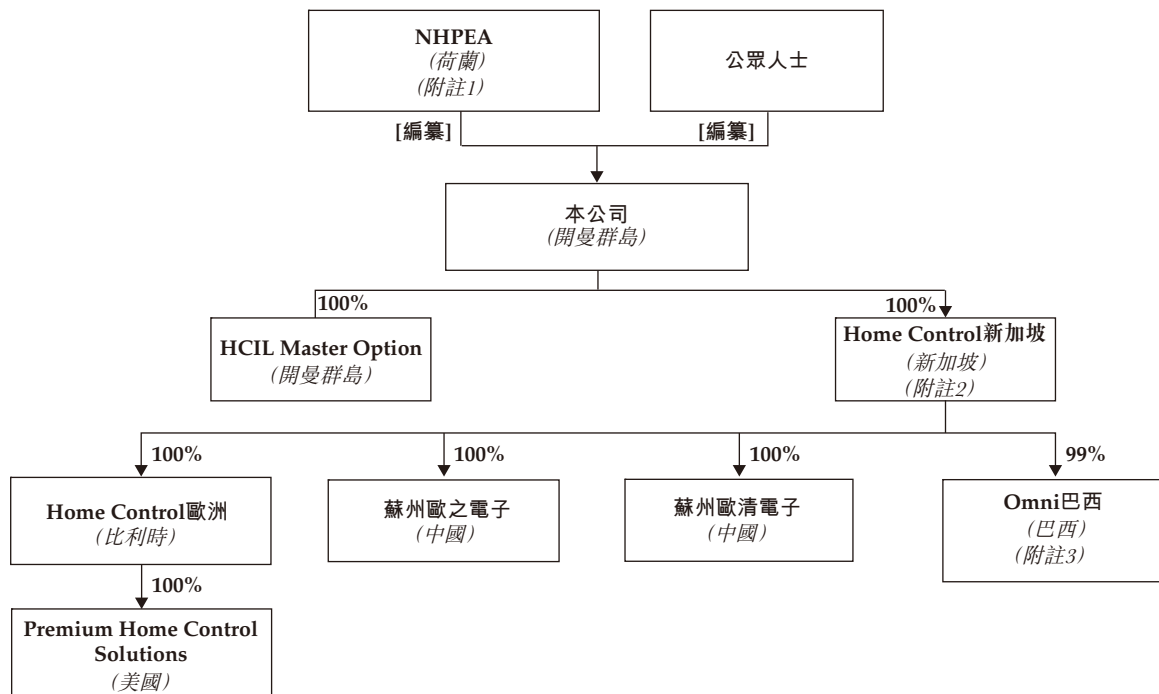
NHPEA
(荷蘭)
(附註1)

公眾人士

[編纂]

[編纂]

本公司
(開曼群島)

100%

HCIL Master Option
(開曼群島)

100%

Home Control新加坡
(新加坡)
(附註2)

100%

Home Control歐洲
(比利時)

100%

蘇州歐之電子
(中國)

100%

蘇州歐清電子
(中國)

99%

Omni巴西
(巴西)
(附註3)

100%

Premium Home Control Solutions
(美國)